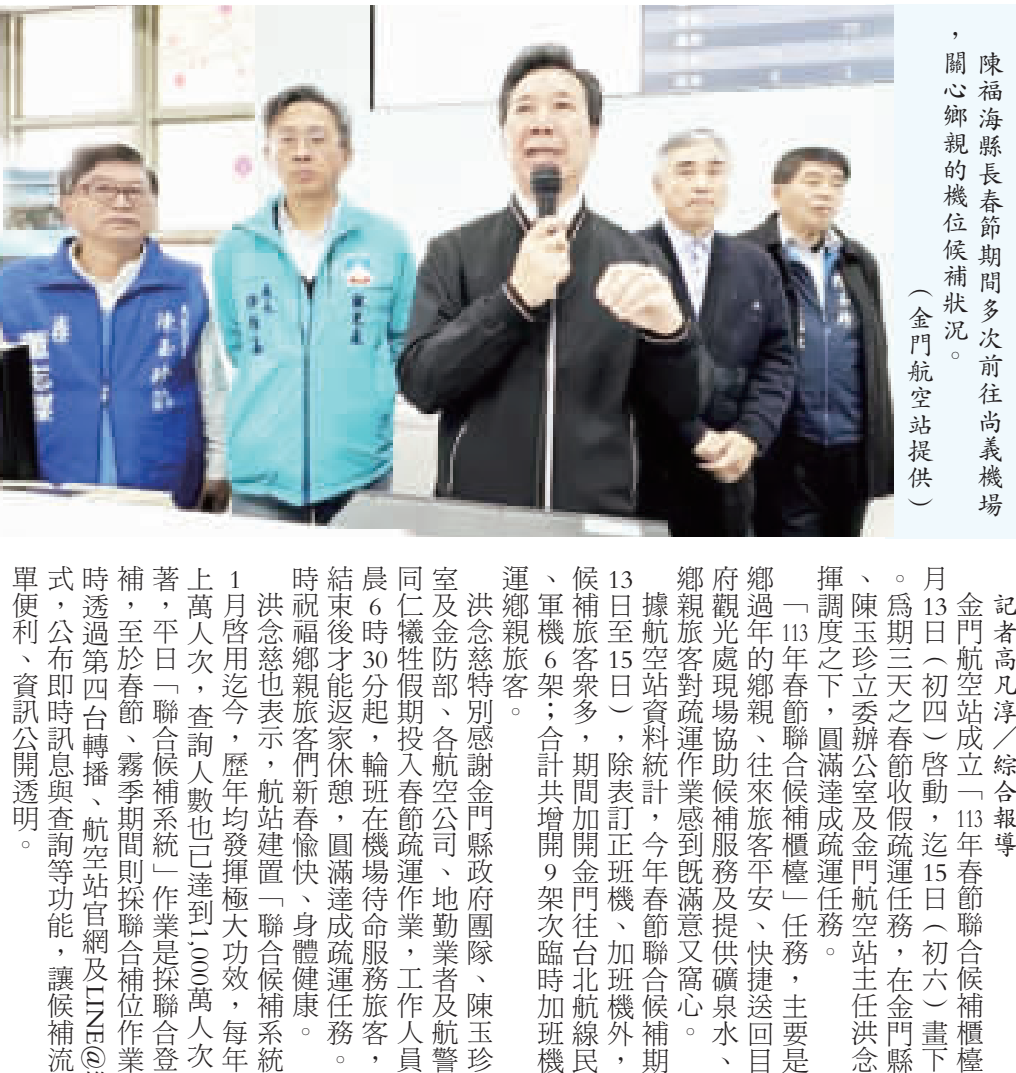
陳福海縣長春節期間多次前往尚義機場，關心鄉親的機位候補狀況。（金門航空站提供）

記者高凡淳／綜合報導

金門航空站成立「113年春節聯合候補櫃檯」月13日（初四）啓動，迄15日（初六）晝下。爲期三天之春節收假疏運任務，在金門縣、陳玉珍立委辦公室及金門航空站主任洪念揮調度之下，圓滿達成疏運任務。

「113年春節聯合候補櫃檯」任務，主要是鄉過年的鄉親、往來旅客平安、快捷送回目府觀光處現場協助候補服務及提供礦泉水、鄉親旅客對疏運作業感到既滿意又窩心。

據航空站資料統計，今年春節聯合候補期13日至15日），除表訂正班機、加班機外，候補旅客衆多，期間加開金門往台北航線民、軍機6架；合計共增開9架次臨時加班機運鄉親旅客。

洪念慈特別感謝金門縣政府團隊、陳玉珍室及金防部、各航空公司、地勤業者及航警同仁犧牲假期投入春節疏運作業，工作人員晨6時30分起，輪班在機場待命服務旅客，結束後才能返家休憩，圓滿達成疏運任務。時祝福鄉親旅客們新春愉快、身體健康。

洪念慈也表示，航站建置「聯合候補系統1月啓用迄今，歷年均發揮極大功效，每年上萬人次，查詢人數也已達到1,000萬人次著，平日「聯合候補系統」作業是採聯合登補，至於春節、霧季期間則採聯合補位作業時透過第四台轉播、航空站官網及LINE@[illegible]式，公布即時訊息與查詢等功能，讓候補流單便利、資訊公開透明。